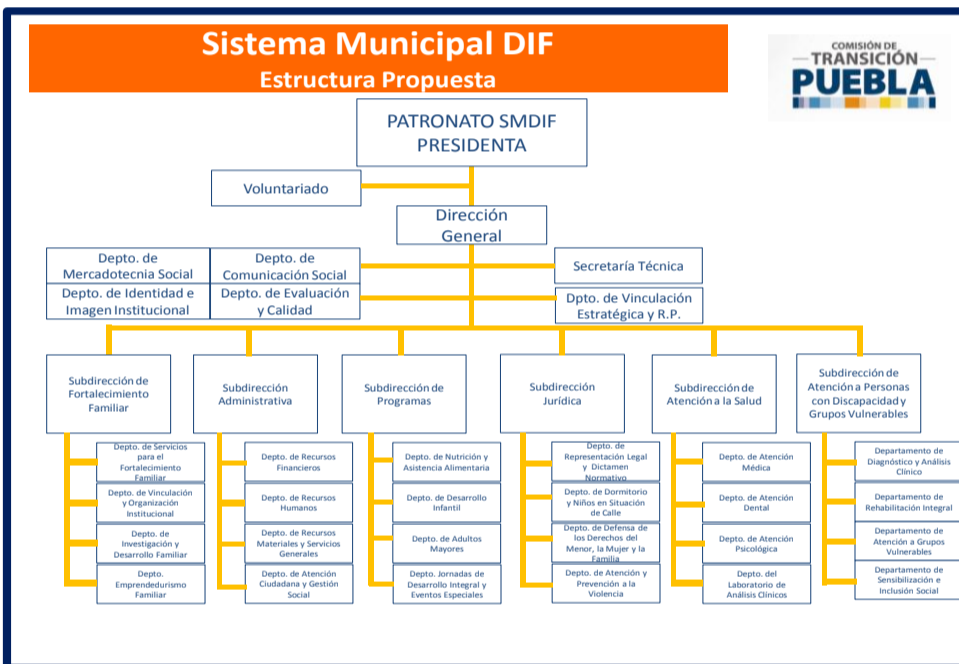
Sistema Municipal DIF
Estructura Propuesta

COMISIÓN DE TRANSICIÓN PUEBLA

PATRONATO SMDIF PRESIDENTA

Voluntariado

Dirección General

Depto. de Mercadotecnia Social

Depto. de Comunicación Social

Depto. de Identidad e Imagen Institucional

Depto. de Evaluación y Calidad

Secretaría Técnica

Dpto. de Vinculación Estratégica y R.P.

Subdirección de Fortalecimiento Familiar

Depto. de Servicios para el Fortalecimiento Familiar

Depto. de Vinculación y Organización Institucional

Depto. de Investigación y Desarrollo Familiar

Depto. Emprendedurismo Familiar

Subdirección Administrativa

Depto. de Recursos Financieros

Depto. de Recursos Humanos

Depto. de Recursos Materiales y Servicios Generales

Depto. de Atención Ciudadana y Gestión Social

Subdirección de Programas

Depto. de Nutrición y Asistencia Alimentaria

Depto. de Desarrollo Infantil

Depto. de Adultos Mayores

Depto. Jornadas de Desarrollo Integral y Eventos Especiales

Subdirección Jurídica

Depto. de Representación Legal y Dictamen Normativo

Depto. de Dormitorio y Niños en Situación de Calle

Depto. de Defensa de los Derechos del Menor, la Mujer y la Familia

Depto. de Atención y Prevención a la Violencia

Subdirección de Atención a la Salud

Depto. de Atención Médica

Depto. de Atención Dental

Depto. de Atención Psicológica

Depto. del Laboratorio de Análisis Clínicos

Subdirección de Atención a Personas con Discapacidad y Grupos Vulnerables

Departamento de Diagnóstico y Análisis Clínico

Departamento de Rehabilitación Integral

Departamento de Atención a Grupos Vulnerables

Departamento de Sensibilización e Inclusión Social